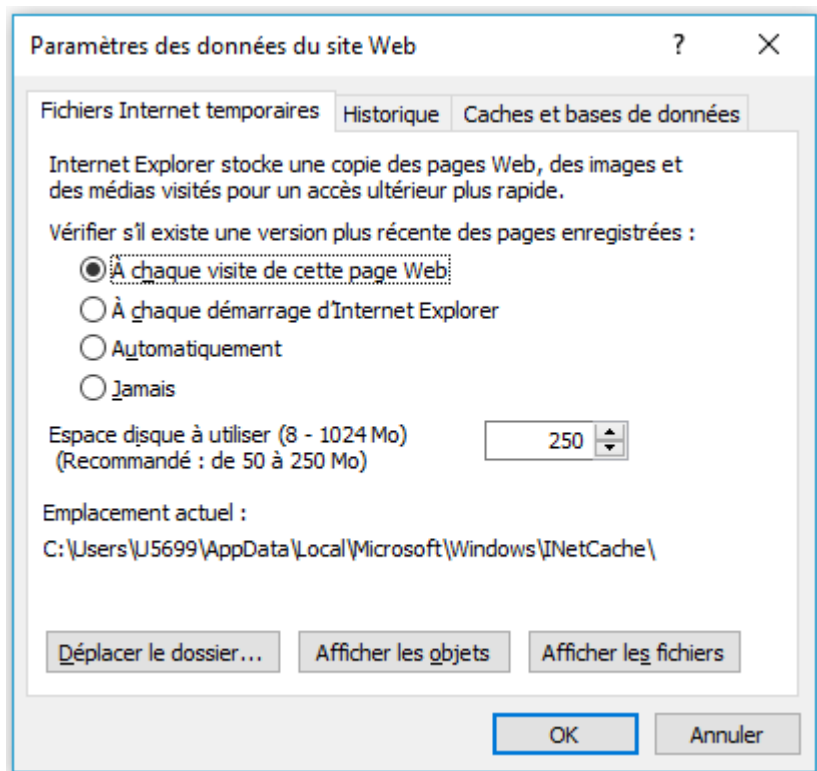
Paramètres des données du site Web ? ✕

Fichiers Internet temporaires | Historique | Caches et bases de données

Internet Explorer stocke une copie des pages Web, des images et des médias visités pour un accès ultérieur plus rapide.

Vérifier s'il existe une version plus récente des pages enregistrées :

À chaque visite de cette page Web

À chaque démarrage d'Internet Explorer

Automatiquement

Jamais

Espace disque à utiliser (8 - 1024 Mo) (Recommandé : de 50 à 250 Mo)

250

Emplacement actuel :

C:\Users\U5699\AppData\Local\Microsoft\Windows\INetCache\

Déplacer le dossier... | Afficher les objets | Afficher les fichiers

OK | Annuler